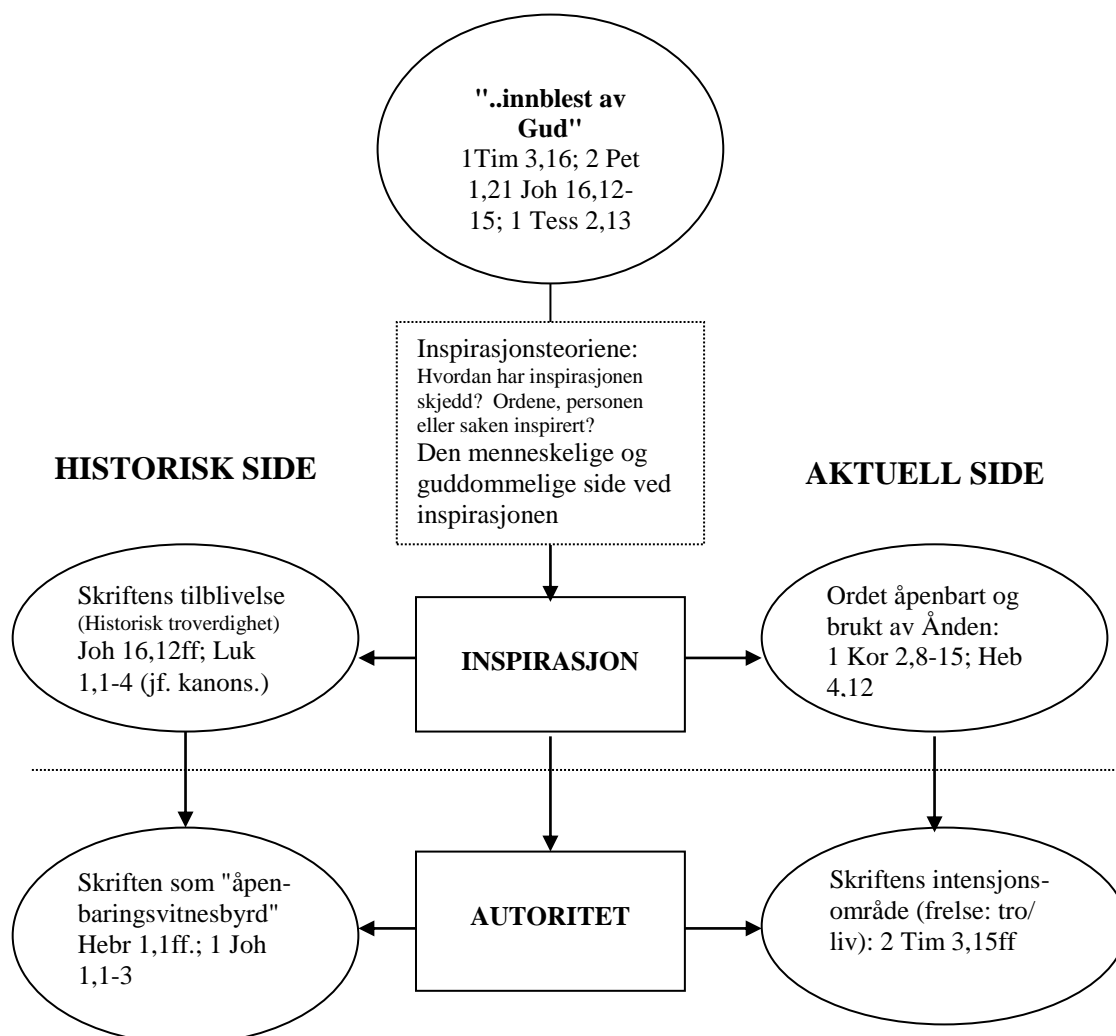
"..innblest av Gud"
1Tim 3,16; 2 Pet 1,21 Joh 16,12-15; 1 Tess 2,13

Inspirasjonsteoriene:
Hvordan har inspirasjonen skjedd? Ordene, personen eller saken inspirert?
Den menneskelige og guddommelige side ved inspirasjonen

HISTORISK SIDE

AKTUELL SIDE

Skriftens tilblivelse (Historisk troverdighet) Joh 16,12ff; Luk 1,1-4 (jf. kanons.)

INSPIRASJON

Ordet åpenbart og brukt av Ånden: 1 Kor 2,8-15; Heb 4,12

Skriften som "åpenbaringsvitnesbyrd" Hebr 1,1ff.; 1 Joh 1,1-3

AUTORITET

Skriftens intensjonsområde (frelse: tro/ liv): 2 Tim 3,15ff